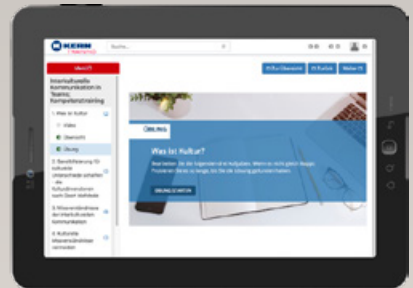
KERN

Suche...

Menü

Interkulturelle Kommunikation in Teams: Kompetenztraining

1. Was ist Kultur

Video

Übersicht

Übung

2. Sensibilisierung für kulturelle Unterschiede schaffen

Kulturdimensionen nach Geert Hofstede

3. Missverständnisse bei interkulturellen Kommunikation

4. Kulturelle Missverständnisse vermeiden

Zur Übersicht

Zurück

Weiter

Übung

Was ist Kultur?

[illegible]

ÜBUNG STARTEN